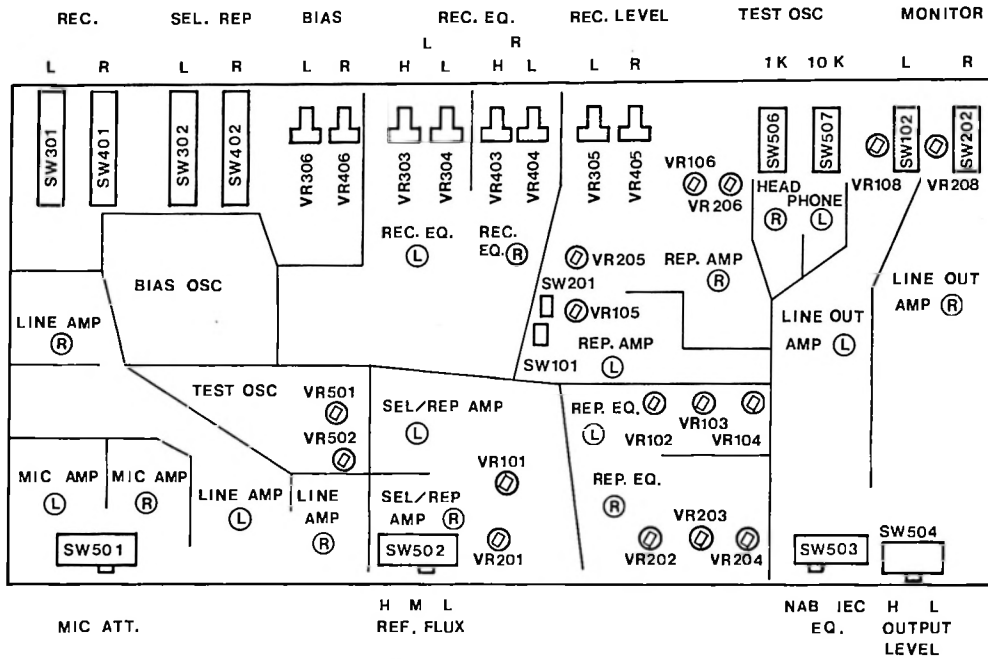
REC. SEL. REP BIAS REC. EQ. REC. LEVEL TEST OSC MONITOR

L R L R L R L R L R 1K 10K L R
H L H L

SW301 SW401 SW302 SW402 VR306 VR406 VR303 VR304 VR403 VR404 VR305 VR405 SW506 SW507 SW102 SW202

VR106 VR206 HEAD PHONE VR108 VR208
Ⓡ Ⓛ

REC. EQ. Ⓛ REC. EQ. Ⓡ VR205 REP. AMP Ⓡ

BIAS OSC

SW201 VR105 LINE OUT AMP Ⓡ

LINE AMP Ⓡ SW101 REP. AMP Ⓛ LINE OUT AMP Ⓛ

TEST OSC VR501 SEL/REP AMP Ⓛ REP. EQ. Ⓛ VR102 VR103 VR104

VR502 VR101 REP. EQ. Ⓡ

MIC AMP Ⓛ MIC AMP Ⓡ LINE AMP Ⓛ LINE AMP Ⓡ SEL/REP AMP Ⓡ VR202 VR203 VR204

SW501 SW502 VR201 SW503 SW504

MIC ATT. H M L
REF. FLUX NAB IEC
EQ. H L
OUTPUT LEVEL